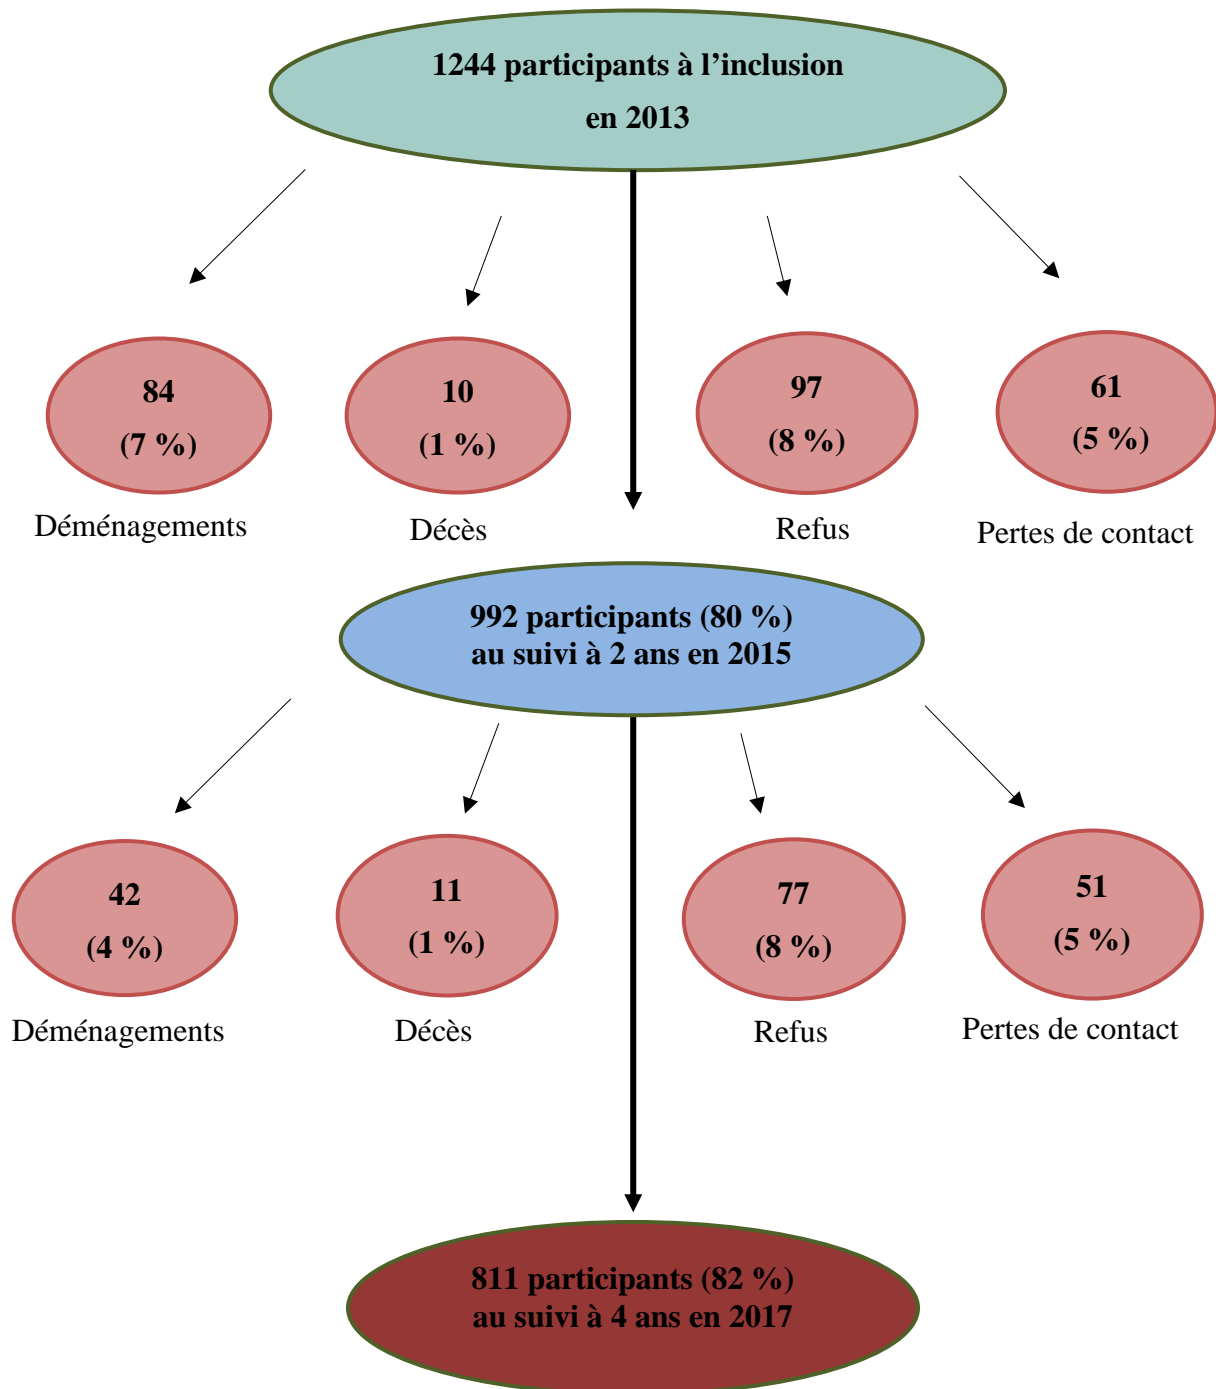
1244 participants à l’inclusion en 2013

84
(7 %)
Déménagements

10
(1 %)
Décès

97
(8 %)
Refus

61
(5 %)
Pertes de contact

992 participants (80 %)
au suivi à 2 ans en 2015

42
(4 %)
Déménagements

11
(1 %)
Décès

77
(8 %)
Refus

51
(5 %)
Pertes de contact

811 participants (82 %)
au suivi à 4 ans en 2017